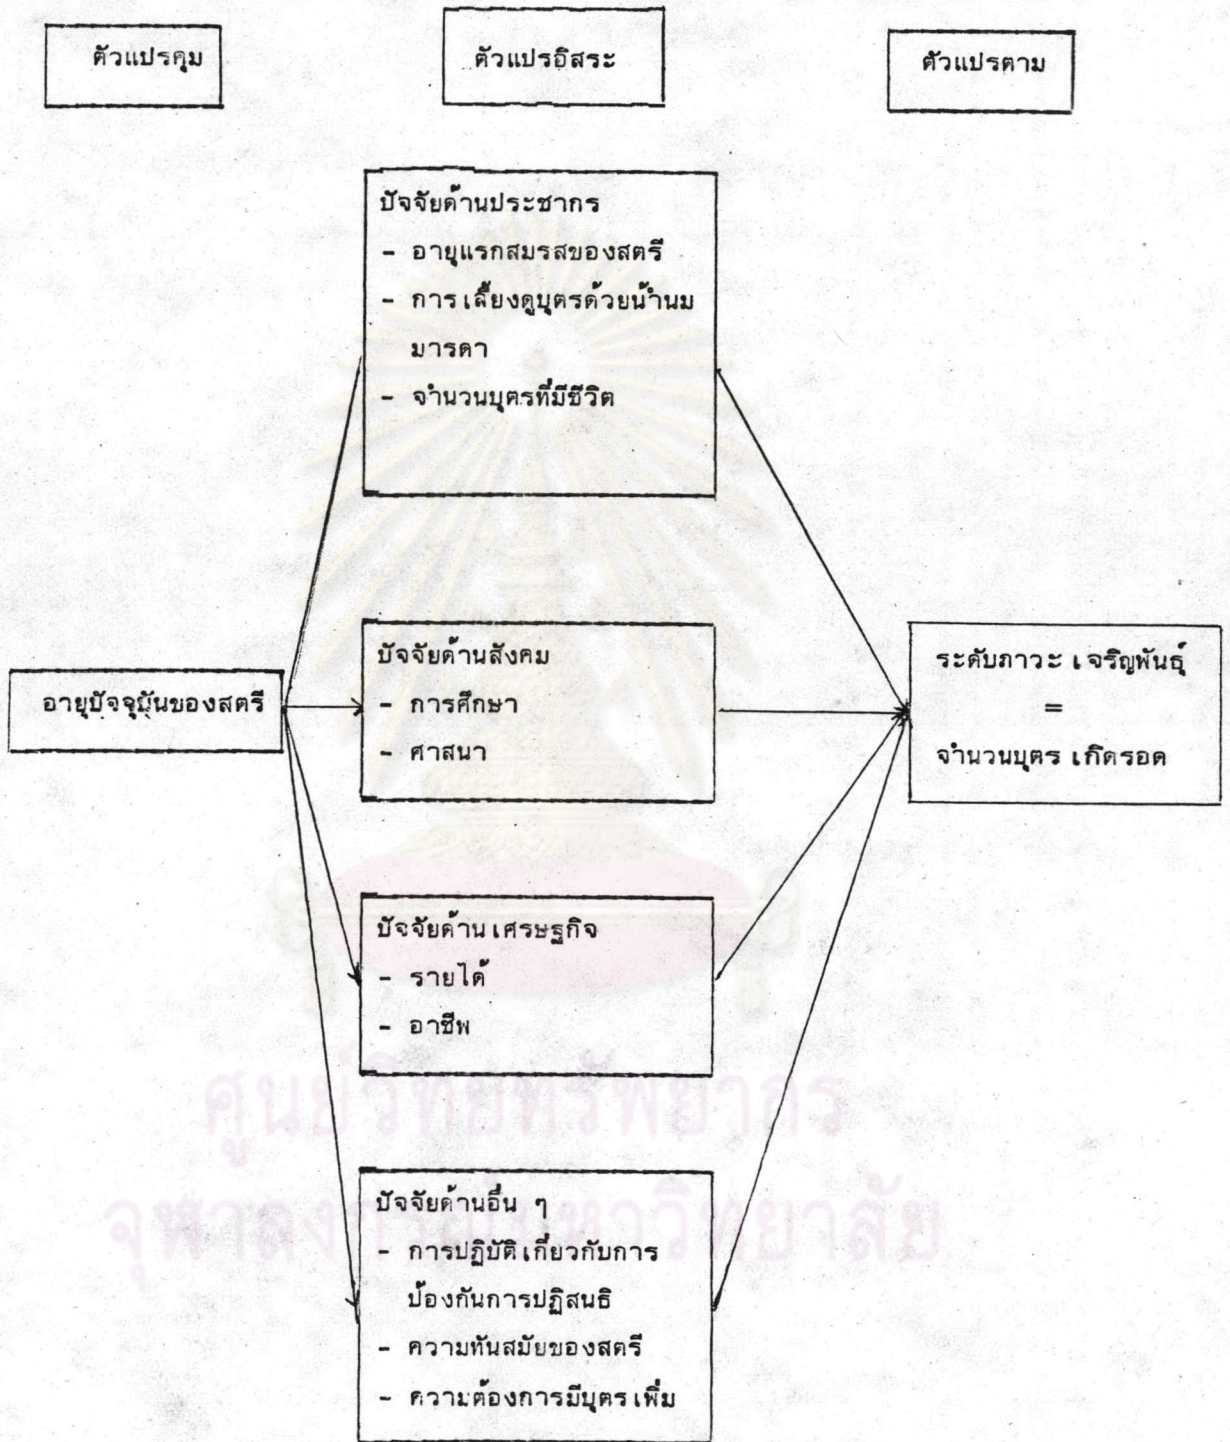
ตัวแปรคุม

ตัวแปรอิสระ

ตัวแปรตาม

ปัจจัยด้านประชากร
- อายุแรกสมรสของสตรี
- การเลี้ยงดูบุตรด้วยน้ำนมมารดา
- จำนวนบุตรที่มีชีวิต

ปัจจัยด้านสังคม
- การศึกษา
- ศาสนา

อายุปัจจุบันของสตรี

ระดับภาวะเจริญพันธุ์
=
จำนวนบุตรเกิดรอด

ปัจจัยด้านเศรษฐกิจ
- รายได้
- อาชีพ

ศูนย์วิทยทรัพยากร
จุฬาลงกรณ์มหาวิทยาลัย

ปัจจัยด้านอื่น ๆ
- การปฏิบัติเกี่ยวกับการป้องกันการปฏิสนธิ
- ความทันสมัยของสตรี
- ความต้องการมีบุตรเพิ่ม